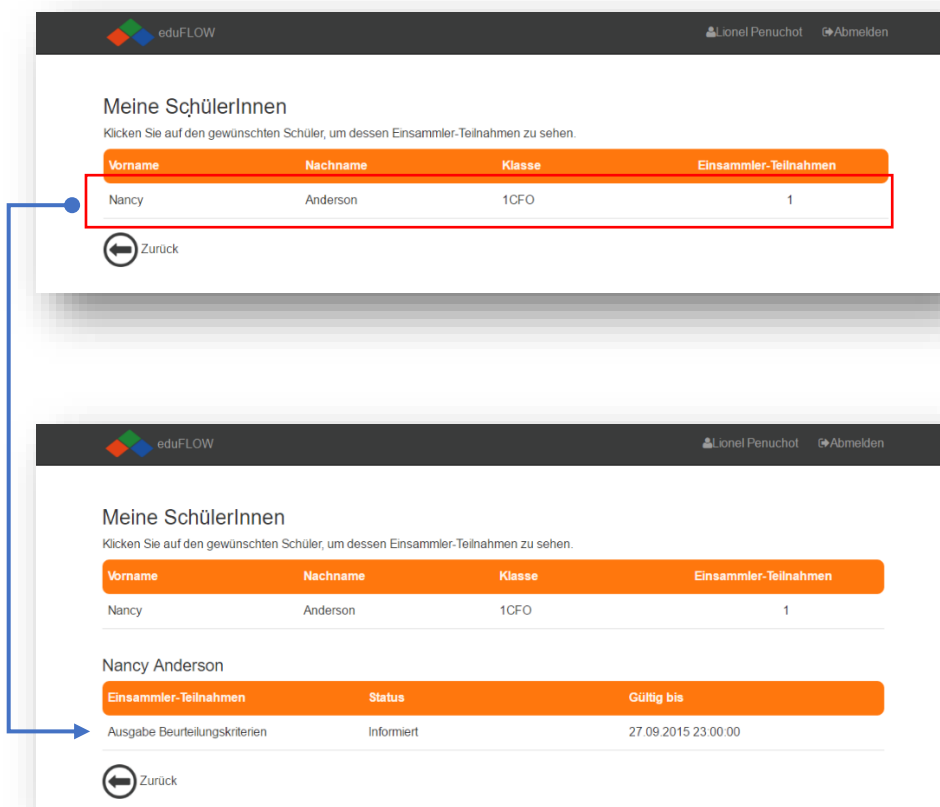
eduFLOW

Lionel Penuchot Abmelden

Meine SchülerInnen

Klicken Sie auf den gewünschten Schüler, um dessen Einsammler-Teilnahmen zu sehen.

| Vorname | Nachname | Klasse | Einsammler-Teilnahmen |
|---|---|---|---|
| Nancy | Anderson | 1CFO | 1 |

Zurück

eduFLOW

Lionel Penuchot Abmelden

Meine SchülerInnen

Klicken Sie auf den gewünschten Schüler, um dessen Einsammler-Teilnahmen zu sehen.

| Vorname | Nachname | Klasse | Einsammler-Teilnahmen |
|---|---|---|---|
| Nancy | Anderson | 1CFO | 1 |

Nancy Anderson

| Einsammler-Teilnahmen | Status | Gültig bis |
|---|---|---|
| Ausgabe Beurteilungskriterien | Informiert | 27.09.2015 23:00:00 |

Zurück